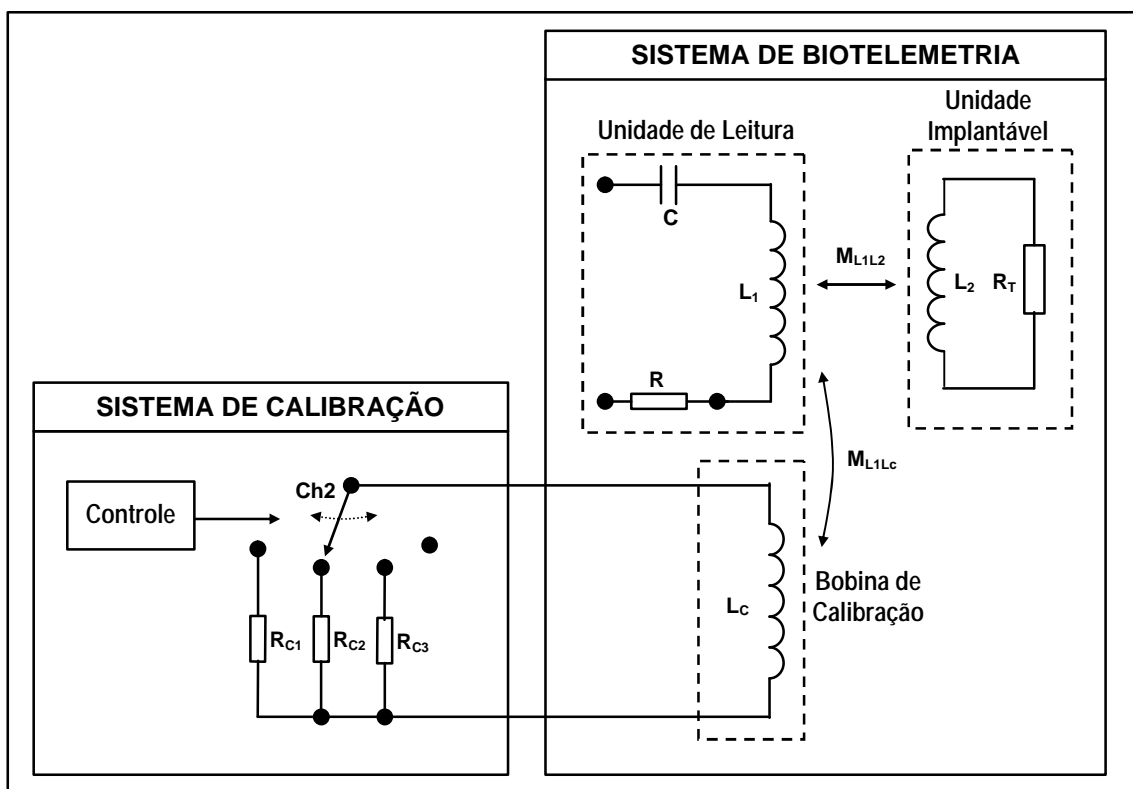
SISTEMA DE BIOTELEMETRIA

Unidade de Leitura

Unidade Implantável

C

$M_{L1L2}$

$L_1$

$L_2$

$R_T$

R

SISTEMA DE CALIBRAÇÃO

$M_{L1Lc}$

Ch2

Controle

$L_C$

Bobina de Calibração

$R_{C1}$

$R_{C2}$

$R_{C3}$